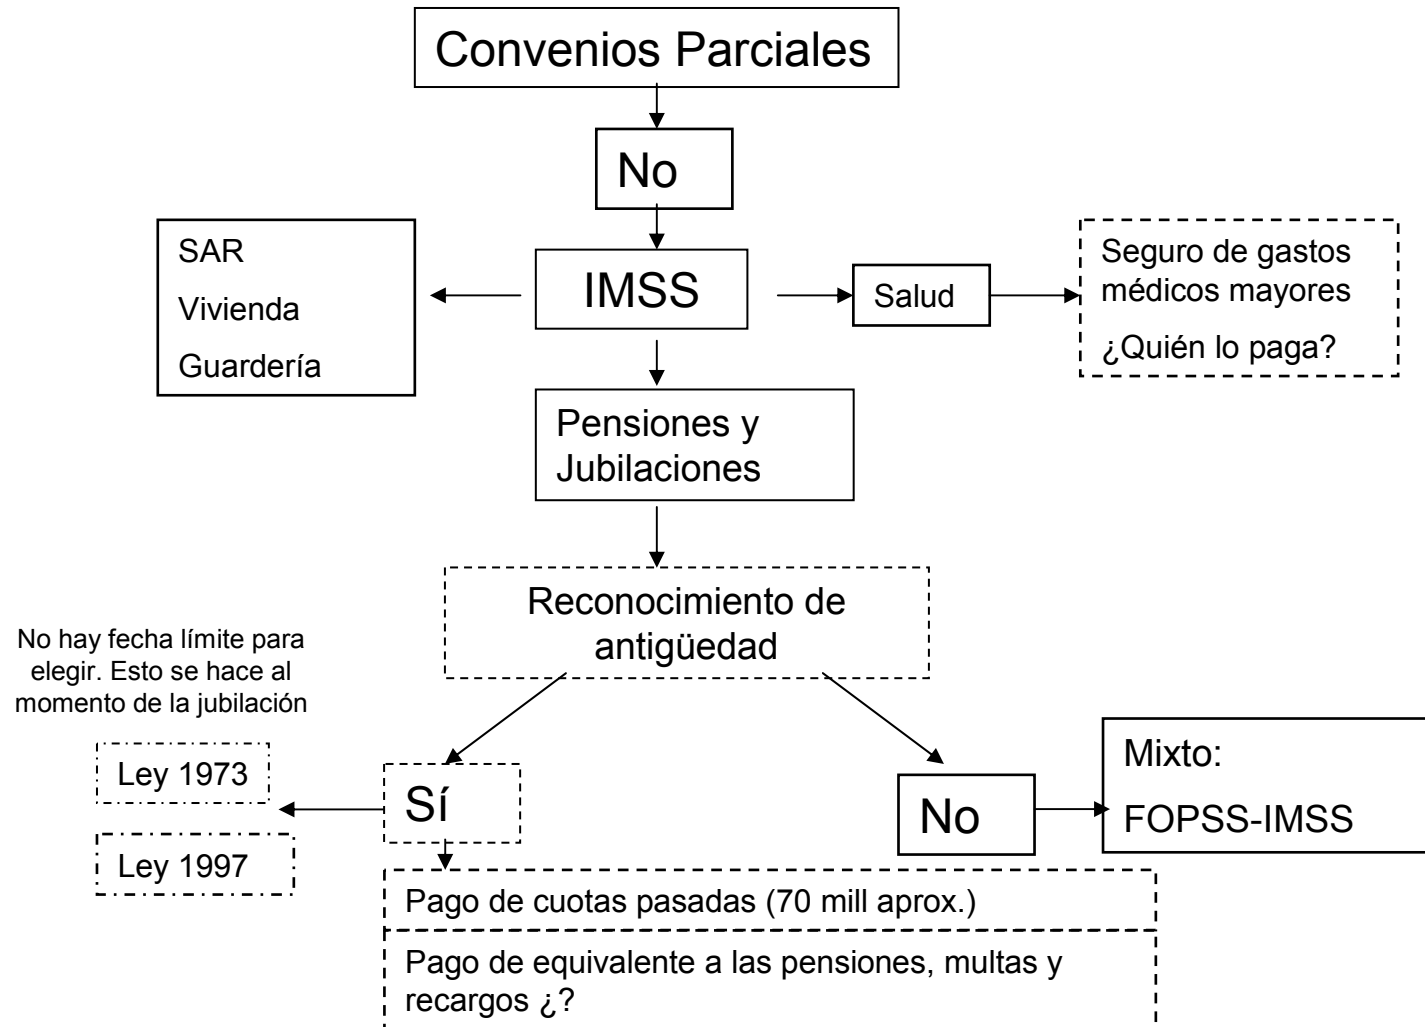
Convenios Parciales

No

SAR
Vivienda
Guardería

IMSS

Salud

Seguro de gastos médicos mayores
¿Quién lo paga?

Pensiones y Jubilaciones

Reconocimiento de antigüedad

No hay fecha límite para elegir. Esto se hace al momento de la jubilación

Ley 1973

Ley 1997

Sí

No

Mixto:
FOPSS-IMSS

Pago de cuotas pasadas (70 mill aprox.)

Pago de equivalente a las pensiones, multas y recargos ¿?